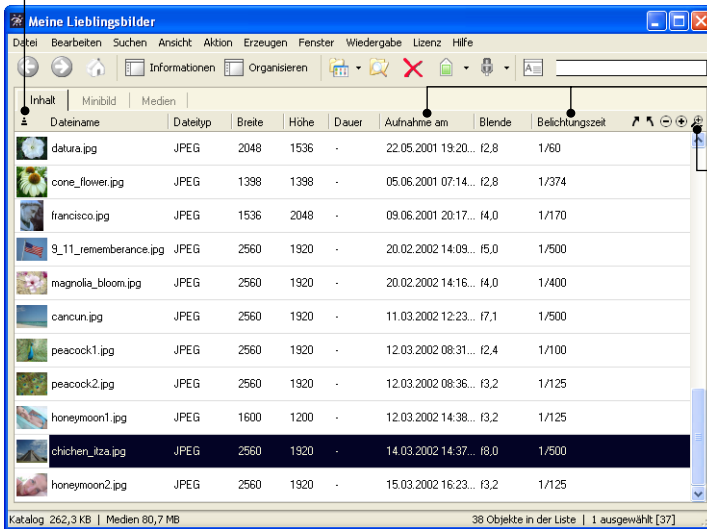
Meine Lieblingsbilder

Datei Bearbeiten Suchen Ansicht Aktion Erzeugen Fenster Wiedergabe Lizenz Hilfe

Informationen Organisieren

Inhalt Minibild Medien

| Dateiname | Dateityp | Breite | Höhe | Dauer | Aufnahme am | Blende | Belichtungszeit |
|---|---|---|---|---|---|---|---|
| datura.jpg | JPEG | 2048 | 1536 | - | 22.05.2001 19:20... | f2,8 | 1/60 |
| cone_flower.jpg | JPEG | 1398 | 1398 | - | 05.06.2001 07:14... | f2,8 | 1/374 |
| francisco.jpg | JPEG | 1536 | 2048 | - | 09.06.2001 20:17... | f4,0 | 1/170 |
| 9_11_rememberance.jpg | JPEG | 2560 | 1920 | - | 20.02.2002 14:09... | f5,0 | 1/500 |
| magnolia_bloom.jpg | JPEG | 2560 | 1920 | - | 20.02.2002 14:16... | f4,0 | 1/400 |
| cancun.jpg | JPEG | 2560 | 1920 | - | 11.03.2002 12:23... | f7,1 | 1/500 |
| peacock1.jpg | JPEG | 2560 | 1920 | - | 12.03.2002 08:31... | f2,4 | 1/100 |
| peacock2.jpg | JPEG | 2560 | 1920 | - | 12.03.2002 08:36... | f3,2 | 1/125 |
| honeymoon1.jpg | JPEG | 1600 | 1200 | - | 12.03.2002 14:38... | f3,2 | 1/125 |
| chichen_itza.jpg | JPEG | 2560 | 1920 | - | 14.03.2002 14:37... | f8,0 | 1/500 |
| honeymoon2.jpg | JPEG | 2560 | 1920 | - | 15.03.2002 16:23... | f3,2 | 1/125 |

Katalog 262,3 KB | Medien 80,7 MB 38 Objekte in der Liste | 1 ausgewählt [37]